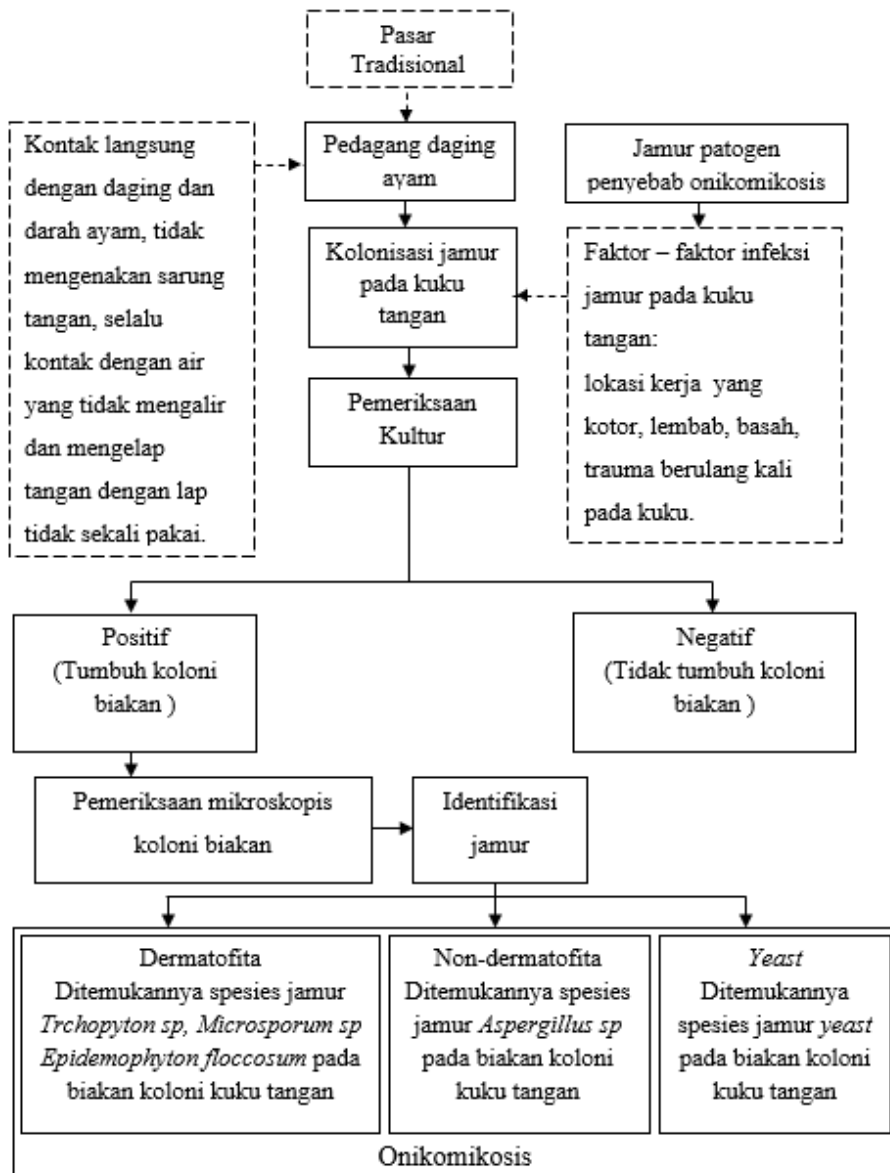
Pasar Tradisional

Kontak langsung dengan daging dan darah ayam, tidak mengenakan sarung tangan, selalu kontak dengan air yang tidak mengalir dan mengelap tangan dengan lap tidak sekali pakai.

Pedagang daging ayam

Jamur patogen penyebab onikomikosis

Kolonisasi jamur pada kuku tangan

Faktor – faktor infeksi jamur pada kuku tangan:
lokasi kerja yang kotor, lembab, basah, trauma berulang kali pada kuku.

Pemeriksaan Kultur

Positif
(Tumbuh koloni biakan )

Negatif
(Tidak tumbuh koloni biakan )

Pemeriksaan mikroskopis koloni biakan

Identifikasi jamur

Dermatofita
Ditemukannya spesies jamur *Trchopyton sp, Microsporum sp Epidemophyton floccosum* pada biakan koloni kuku tangan

Non-dermatofita
Ditemukannya spesies jamur *Aspergillus sp* pada biakan koloni kuku tangan

*Yeast*
Ditemukannya spesies jamur *yeast* pada biakan koloni kuku tangan

Onikomikosis